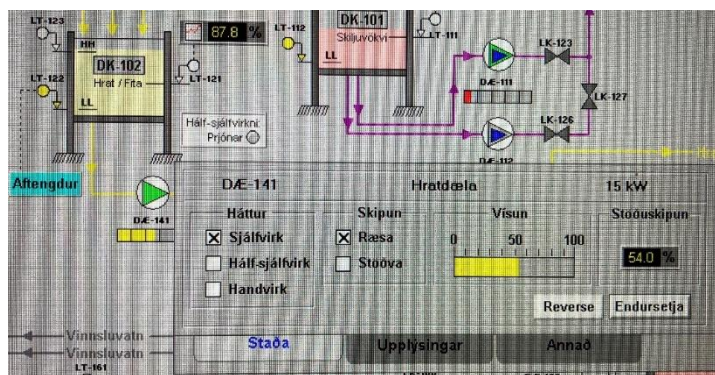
LT-123
HH
DK-102
Hrat / Fita
LL
LT-122
87.8 %
LT-121
LT-112
DK-101
Skiljuvökvi
LL
LT-111
DÆ-111
LK-123
LK-127
LK-126
DÆ-112
Hálf-sjálfvirkni
Prjónar
Aftengdur
DÆ-141

DÆ-141 Hratdæla 15 kW

Háttur
☒ Sjálfvirk
☐ Hálf-sjálfvirk
☐ Handvirk

Skipun
☒ Ræsa
☐ Stöðva

Vísun
0 50 100

Stöðuskipun
54.0 %

Reverse
Endursetja

Vinnsluvatn
Vinnsluvatn
LT-161

Staða
Upplýsingar
Annað